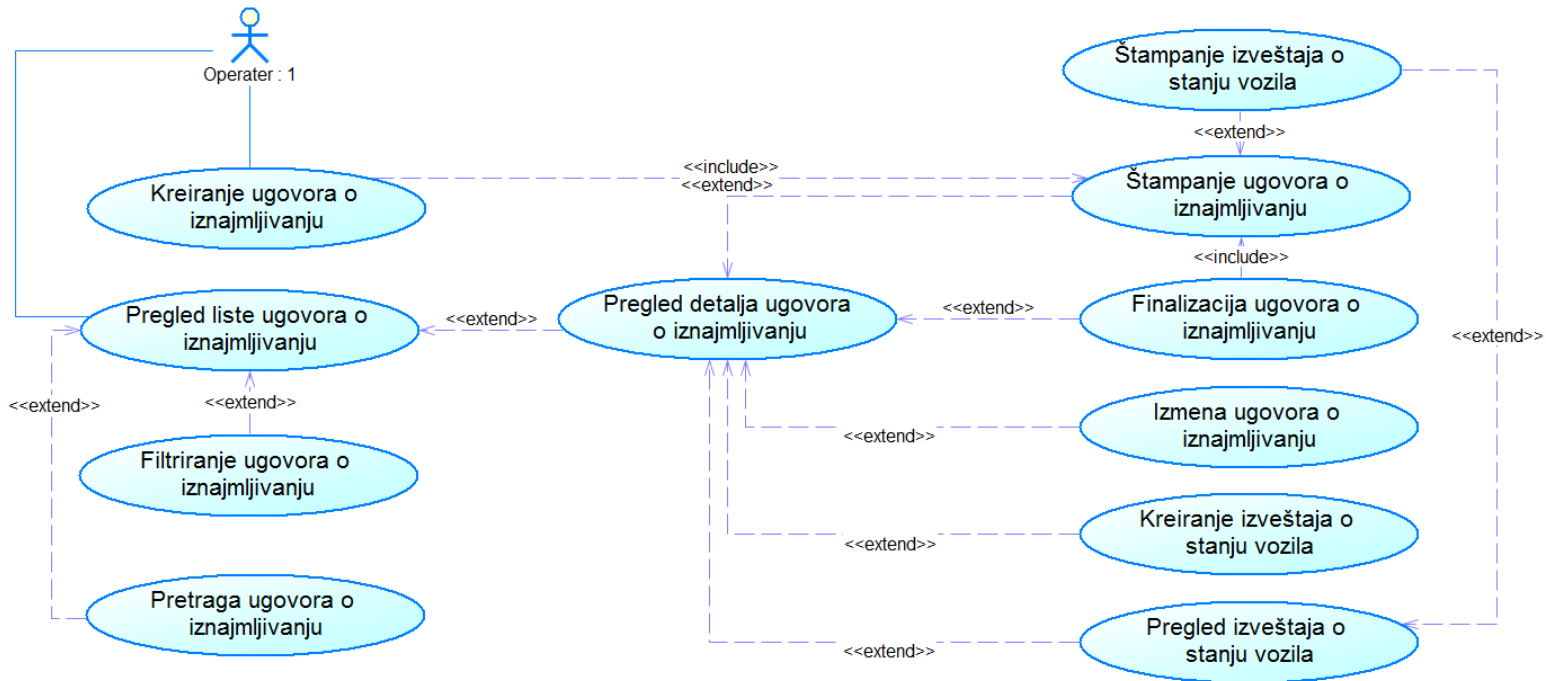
Operater : 1

Štampanje izveštaja o stanju vozila

<<extend>>

<<include>>
<<extend>>

Kreiranje ugovora o iznajmljivanju

Štampanje ugovora o iznajmljivanju

<<include>>

Pregled liste ugovora o iznajmljivanju

<<extend>>

Pregled detalja ugovora o iznajmljivanju

<<extend>>

Finalizacija ugovora o iznajmljivanju

<<extend>>

<<extend>>

<<extend>>

Izmena ugovora o iznajmljivanju

<<extend>>

Filtriranje ugovora o iznajmljivanju

Kreiranje izveštaja o stanju vozila

<<extend>>

Pretraga ugovora o iznajmljivanju

Pregled izveštaja o stanju vozila

<<extend>>